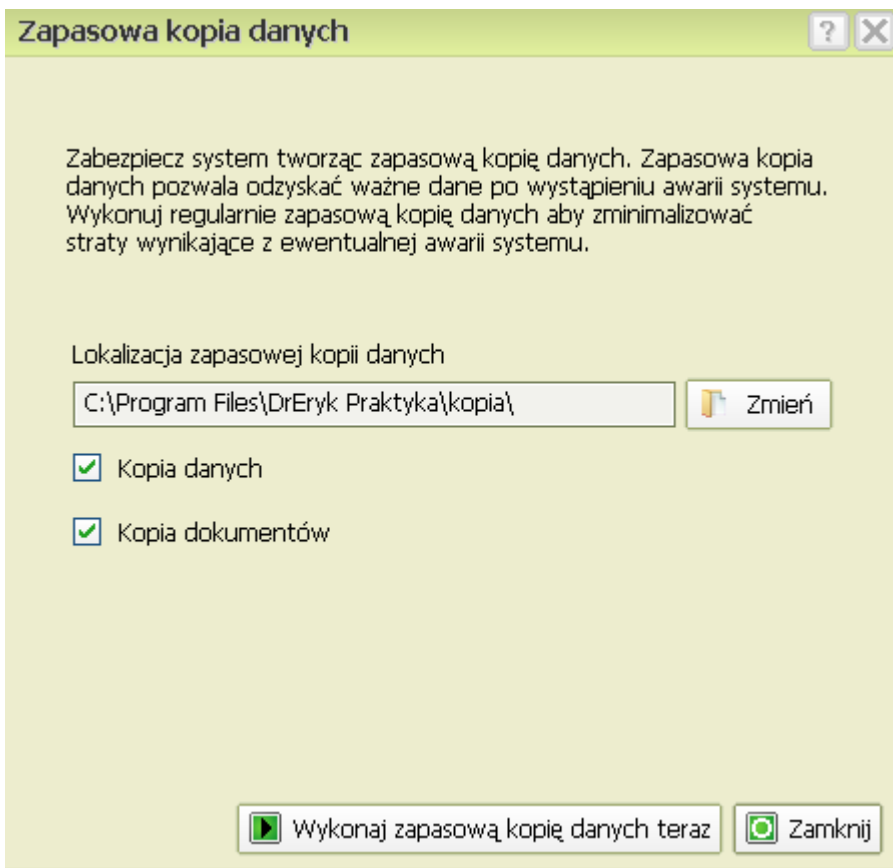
Zapasowa kopia danych

?

Zabezpiecz system tworząc zapasową kopię danych. Zapasowa kopia danych pozwala odzyskać ważne dane po wystąpieniu awarii systemu. Wykonuj regularnie zapasową kopię danych aby zminimalizować straty wynikające z ewentualnej awarii systemu.

Lokalizacja zapasowej kopii danych

C:\Program Files\DrEryk Praktyka\kopia\

Zmień

Kopia danych

Kopia dokumentów

Wykonaj zapasową kopię danych teraz

Zamknij